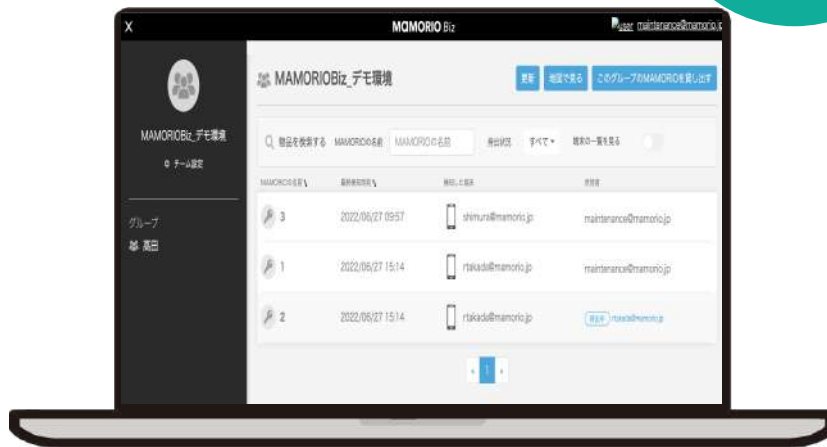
X

MAMORIO Biz

user maintenance@mamorio.jp

MAMORIOBiz_デモ環境

⚙ チーム設定

グループ

高田

MAMORIOBiz_デモ環境

更新 地図で見る このグループのMAMORIOを貸し出す

物品を検索する MAMORIOの名前 MAMORIOの名前 貸出状況 すべて 端末の一覧を見る

| MAMORIOの名前 | 最終検知日時 | 検知した端末 | 所有者 |
|---|---|---|---|
| 3 | 2022/06/27 09:57 | shimura@mamorio.jp | maintenance@mamorio.jp |
| 1 | 2022/06/27 15:14 | rtakada@mamorio.jp | maintenance@mamorio.jp |
| 2 | 2022/06/27 15:14 | rtakada@mamorio.jp | 貸出中 rtakada@mamorio.jp |

‹ 1 ›